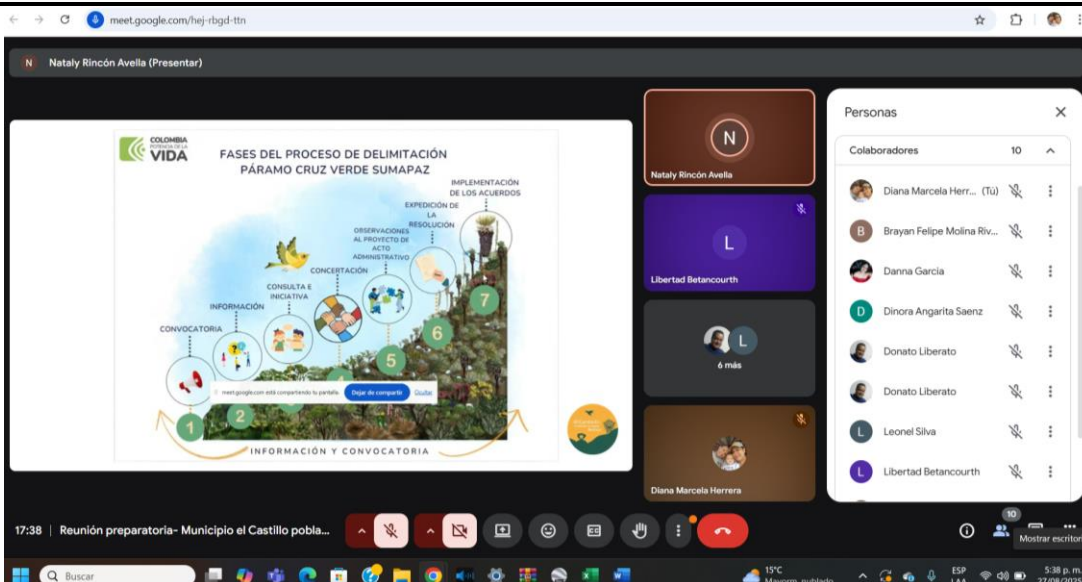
meet.google.com/hej-rbgd-ttn

N Nataly Rincón Avella (Presentar)

COLOMBIA POTENCIA DE LA VIDA

FASES DEL PROCESO DE DELIMITACIÓN PÁRAMO CRUZ VERDE SUMAPAZ

IMPLEMENTACIÓN DE LOS ACUERDOS

EXPEDICIÓN DE LA RESOLUCIÓN

OBSERVACIONES AL PROYECTO DE ACTO ADMINISTRATIVO

CONCERTACIÓN

CONSULTA E INICIATIVA

INFORMACIÓN

CONVOCATORIA

1 2 5 6 7

meet.google.com está compartiendo tu pantalla. Dejar de compartir Ocultar

INFORMACIÓN Y CONVOCATORIA

N Nataly Rincón Avella

L Libertad Betancourth

L 6 más

Diana Marcela Herrera

Personas

Colaboradores 10

Diana Marcela Herr... (Tú)

Brayan Felipe Molina Riv...

Danna Garcia

Dinora Angarita Saenz

Donato Liberato

Donato Liberato

Leonel Silva

Libertad Betancourth

17:38 | Reunión preparatoria- Municipio el Castillo pobla...

10

Mostrar escritorio

Buscar

15°C Mayorm. nublado

ESP LAA

5:38 p. m. 27/08/202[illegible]